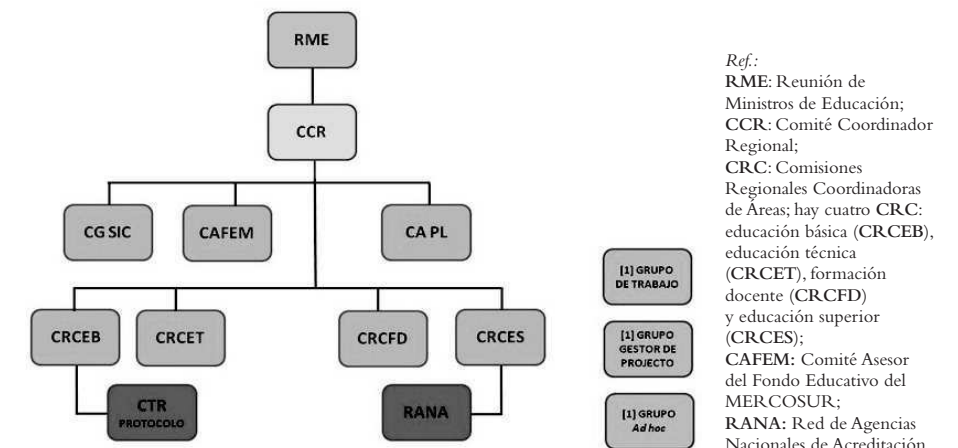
RME

CCR

CG SIC

CAFEM

CA PL

CRCEB

CRCET

CRCFD

CRCES

CTR
PROTOCOLO

RANA

[1] GRUPO DE TRABAJO

[1] GRUPO GESTOR DE PROJECTO

[1] GRUPO *Ad hoc*

*Ref.:*
**RME**: Reunión de Ministros de Educación;
**CCR**: Comité Coordinador Regional;
**CRC**: Comisiones Regionales Coordinadoras de Áreas; hay cuatro **CRC**: educación básica (**CRCEB**), educación técnica (**CRCET**), formación docente (**CRCFD**) y educación superior (**CRCES**);
**CAFEM:** Comité Asesor del Fondo Educativo del MERCOSUR;
**RANA:** Red de Agencias Nacionales de Acreditación